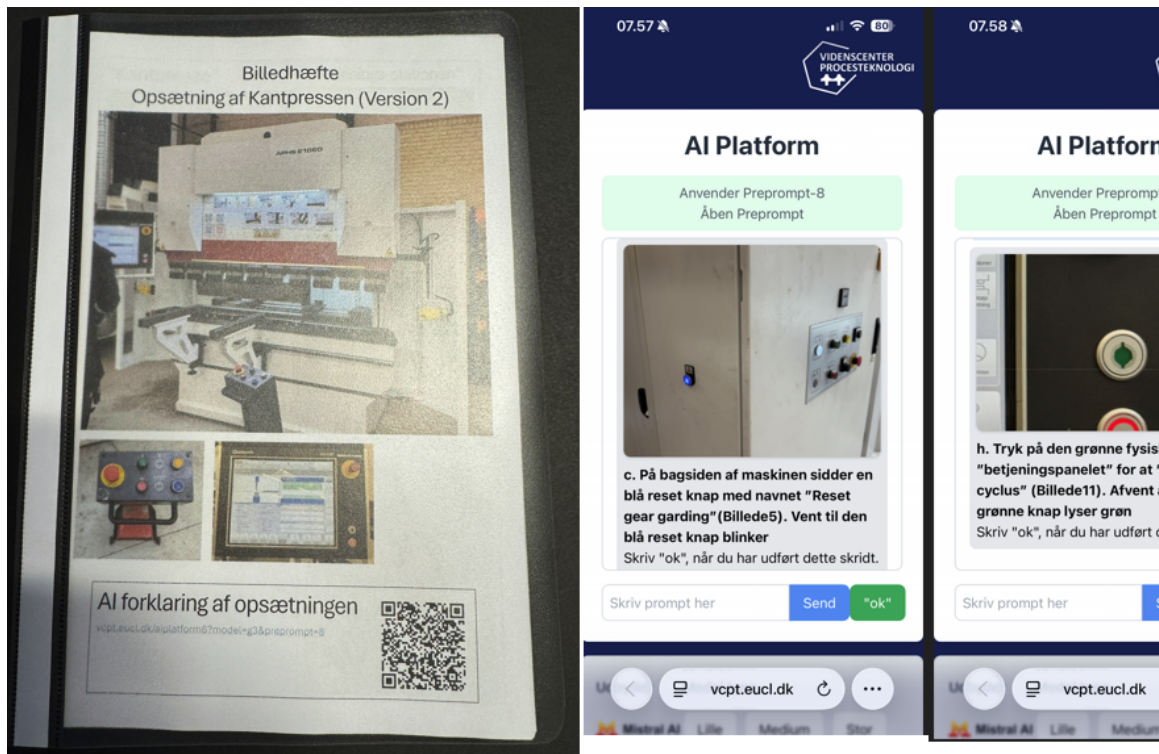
Billedhæfte
Opsætning af Kantpressen (Version 2)

AI forklaring af opsætningen
vcpt.eucl.dk/aiplatform6?model=g3&preprompt=8

07.57
80
VIDENSCENTER PROCESTEKNOLOGI

AI Platform

Anvender Preprompt-8
Åben Preprompt

c. På bagsiden af maskinen sidder en blå reset knap med navnet "Reset gear garding"(Billede5). Vent til den blå reset knap blinker
Skriv "ok", når du har udført dette skridt.

Skriv prompt her
Send
"ok"

vcpt.eucl.dk

Mistral AI
Lille
Medium
Stor

07.58

AI Platforn

Anvender Preprompt
Åben Preprompt

h. Tryk på den grønne fysis "betjeningspanelet" for at " cyclus" (Billede11). Afvent a grønne knap lyser grøn
Skriv "ok", når du har udført c

Skriv prompt her

vcpt.eucl.dk

Mistral AI
Lille
Medium